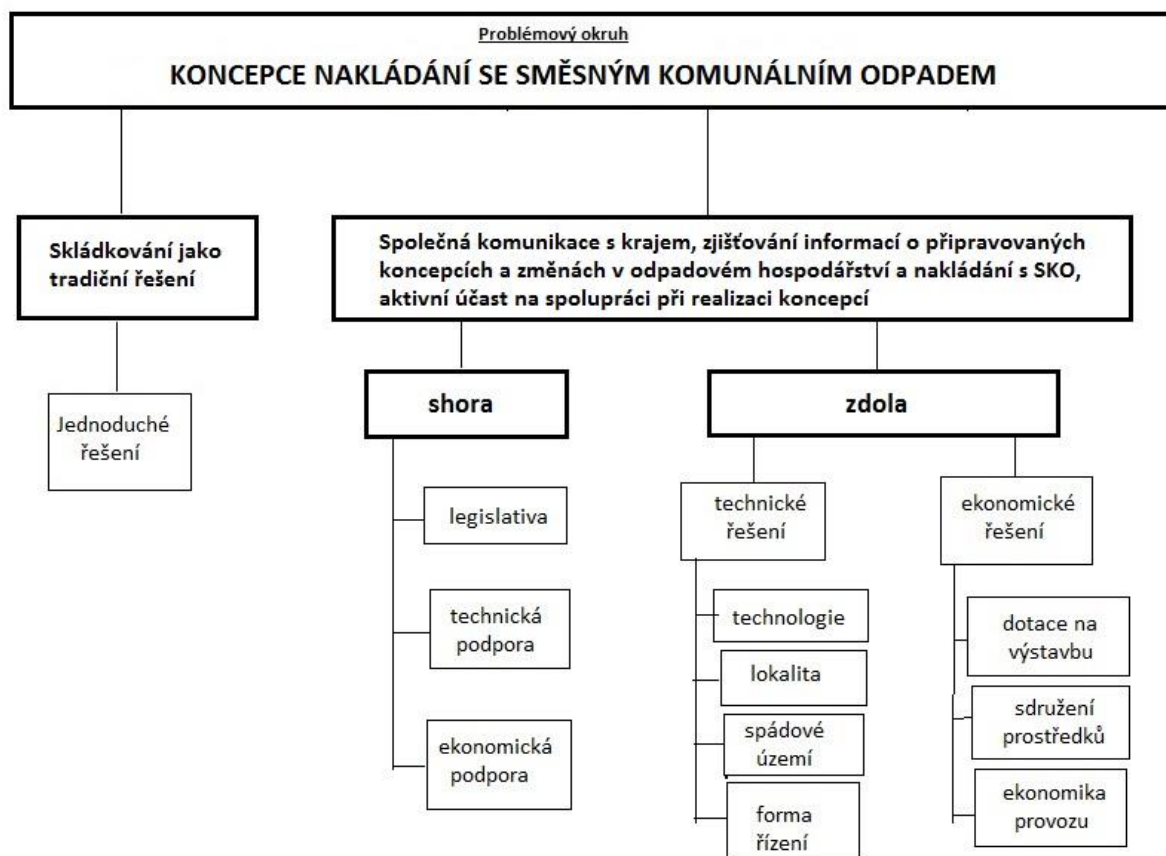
Problémový okruh

KONCEPCE NAKLÁDÁNÍ SE SMĚSNÝM KOMUNÁLNÍM ODPADEM

Skládkování jako tradiční řešení

Jednoduché řešení

Společná komunikace s krajem, zjišťování informací o připravovaných koncepcích a změnách v odpadovém hospodářství a nakládání s SKO, aktivní účast na spolupráci při realizaci koncepcí

shora

legislativa

technická podpora

ekonomická podpora

zdola

technické řešení

technologie

lokalita

spádové území

forma řízení

ekonomické řešení

dotace na výstavbu

sdružení prostředků

ekonomika provozu